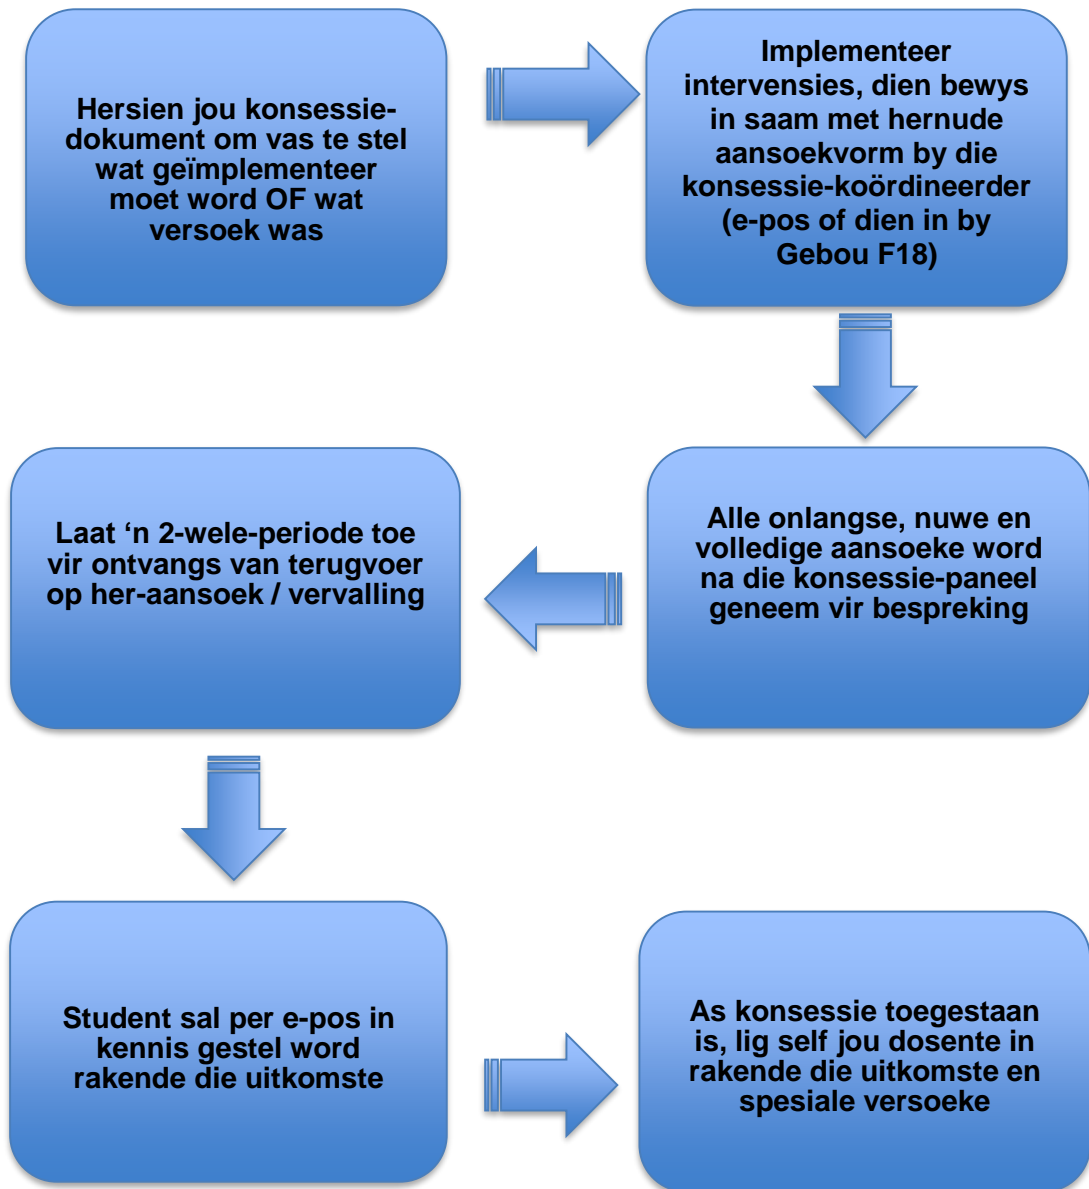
Hersien jou konsessie-dokument om vas te stel wat geïmplementeer moet word OF wat versoek was

Implementeer intervensies, dien bewys in saam met hernude aansoekvorm by die konsessie-koördineerder (e-pos of dien in by Gebou F18)

Alle onlangse, nuwe en volledige aansoeke word na die konsessie-paneel geneem vir bespreking

Laat ‘n 2-wele-periode toe vir ontvangs van terugvoer op her-aansoek / vervalling

Student sal per e-pos in kennis gestel word rakende die uitkomste

As konsessie toegestaan is, lig self jou dosente in rakende die uitkomste en spesiale versoeke